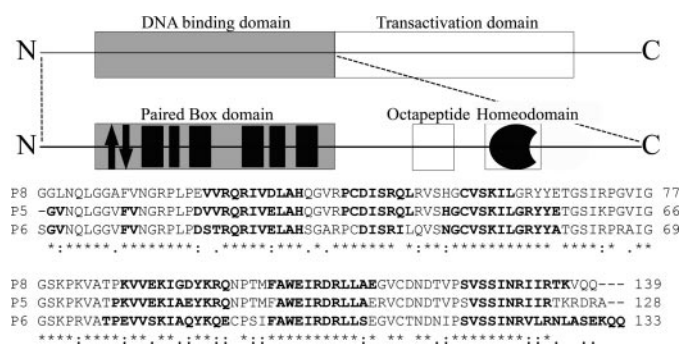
DNA binding domain

Transactivation domain

N

C

Paired Box domain

Octapeptide

Homeodomain

N

C

P8 GGLNQLGGAFVNGRPLPEVVRQRIVDLAHQGVRPCDISRQLRVSHGCVSKILGRYYETGSIRPGVIG 77
P5 -GVNQLGGVFVNGRPLPDVVRQRIVELAHQGVRPCDISRQLRVSHGCVSKILGRYYETGSIKPGVIG 66
P6 SGVNQLGGVFVNGRPLPDSTRQRIVELAHSGARPCDISRILQVSNGCVSKILGRYYATGSIRPRAIG 69
*:*****.********:  .*****:***.*.******* *:**:*********** ****:* .**

P8 GSKPKVATPKVVEKIGDYKRQNPTMFAWEIRDRLLAEGVCDNDTVPSVSSINRIIRTKVQQ--- 139
P5 GSKPKVATPKVVEKIAEYKRQNPTMFAWEIRDRLLAERVCDNDTVPSVSSINRIIRTKRDRA-- 128
P6 GSKPRVATPEVVSKIAQYKQECPSIFAWEIRDRLLSEGVCTNDNIPSVSSINRVLRNLASEKQQ 133
****:****:**.**.:**:: *::*********:* ** **.:********::*.  ..